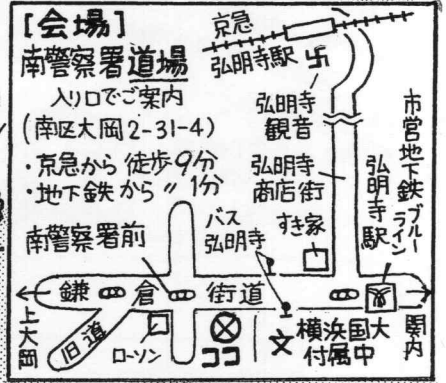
[会場]
南警察署道場
入り口でご案内
(南区大岡2-31-4)
・京急から 徒歩9分
・地下鉄から 〃 1分

京急
弘明寺駅

弘明寺
観音

弘明寺
商店街

市営地下鉄ブルーライン
弘明寺駅

南警察署前

バス
弘明寺

すき家

鎌倉街道

上大岡

旧道

ローソン

ココ

横浜国大
付属中

関内